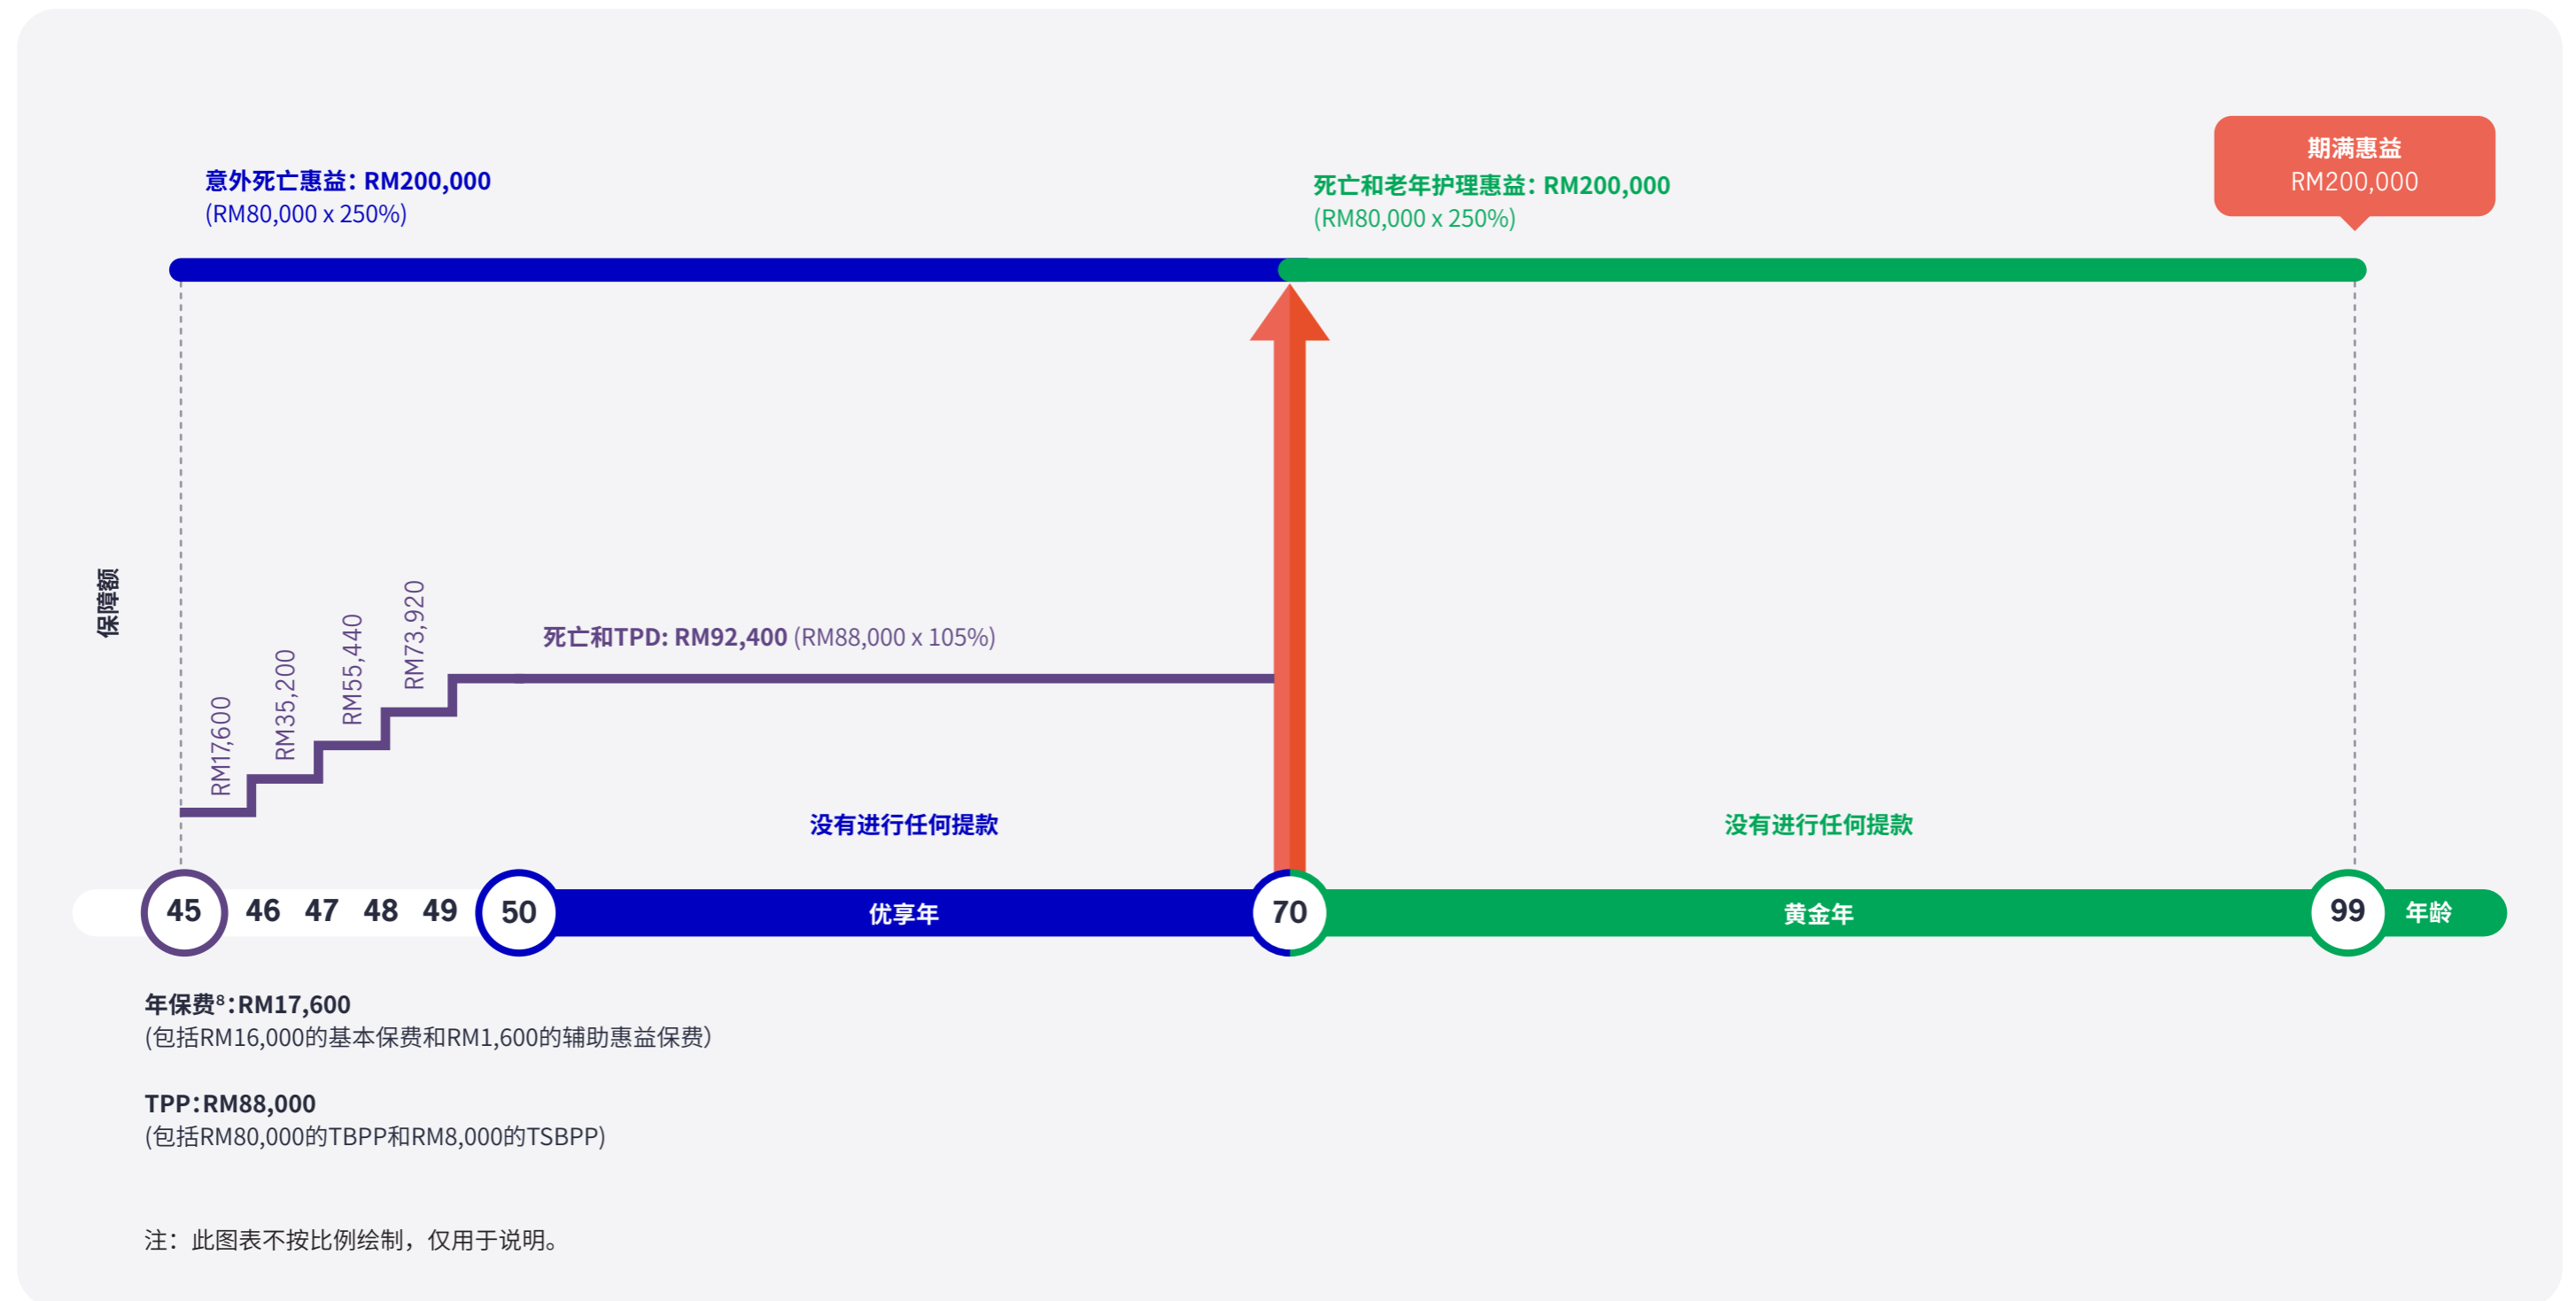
期满惠益
RM200,000

意外死亡惠益: RM200,000
(RM80,000 x 250%)

死亡和老年护理惠益: RM200,000
(RM80,000 x 250%)

保障额

RM17,600
RM35,200
RM55,440
RM73,920

死亡和TPD: RM92,400 (RM88,000 x 105%)

没有进行任何提款

没有进行任何提款

45 46 47 48 49 50 优享年 70 黄金年 99 年龄

年保费$^8$:RM17,600
(包括RM16,000的基本保费和RM1,600的辅助惠益保费)

TPP:RM88,000
(包括RM80,000的TBPP和RM8,000的TSBPP)

注：此图表不按比例绘制，仅用于说明。